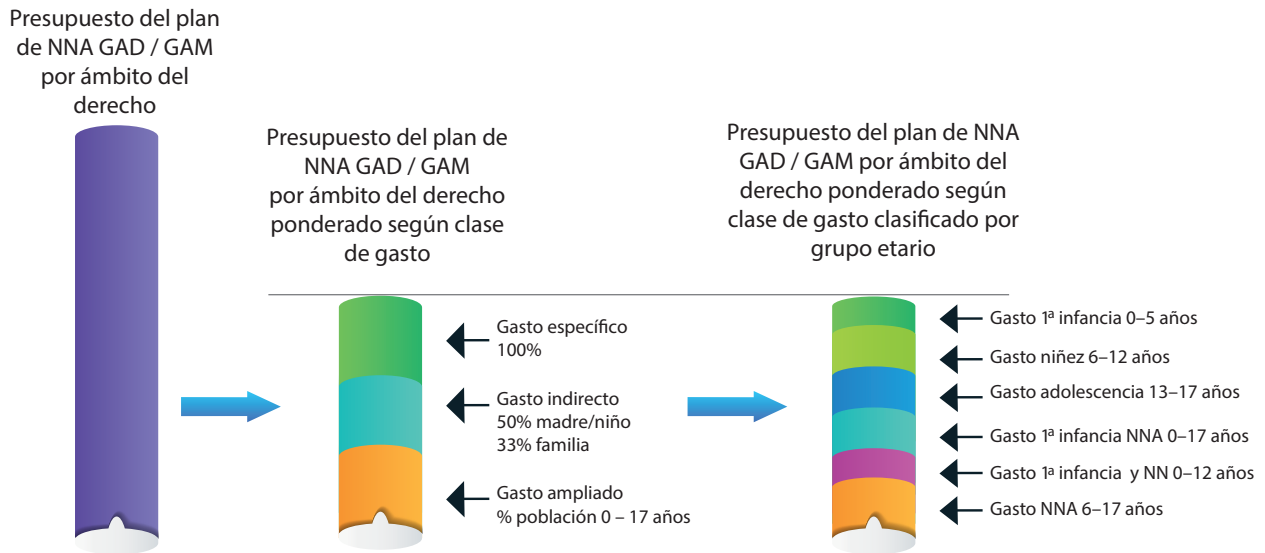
Presupuesto del plan de NNA GAD / GAM por ámbito del derecho

Presupuesto del plan de NNA GAD / GAM por ámbito del derecho ponderado según clase de gasto

Presupuesto del plan de NNA GAD / GAM por ámbito del derecho ponderado según clase de gasto clasificado por grupo etario

Gasto específico 100%

Gasto indirecto 50% madre/niño 33% familia

Gasto ampliado % población 0 – 17 años

Gasto 1ª infancia 0–5 años

Gasto niñez 6–12 años

Gasto adolescencia 13–17 años

Gasto 1ª infancia NNA 0–17 años

Gasto 1ª infancia y NN 0–12 años

Gasto NNA 6–17 años